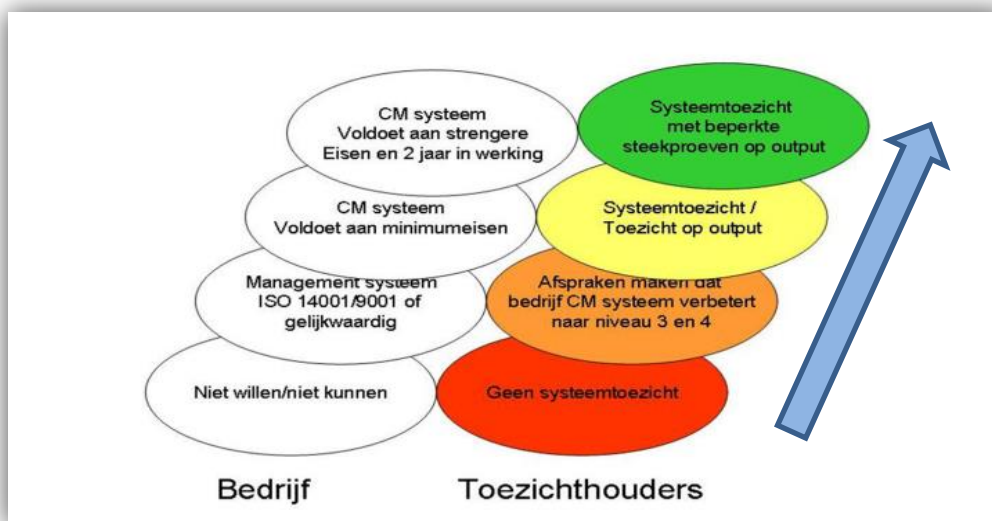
CM systeem
Voldoet aan strengere
Eisen en 2 jaar in werking

Systeemtoezicht
met beperkte
steekproeven op output

CM systeem
Voldoet aan minimumeisen

Systeemtoezicht /
Toezicht op output

Management systeem
ISO 14001/9001 of
gelijkwaardig

Afspraken maken dat
bedrijf CM systeem verbetert
naar niveau 3 en 4

Niet willen/niet kunnen

Geen systeemtoezicht

Bedrijf

Toezichthouders